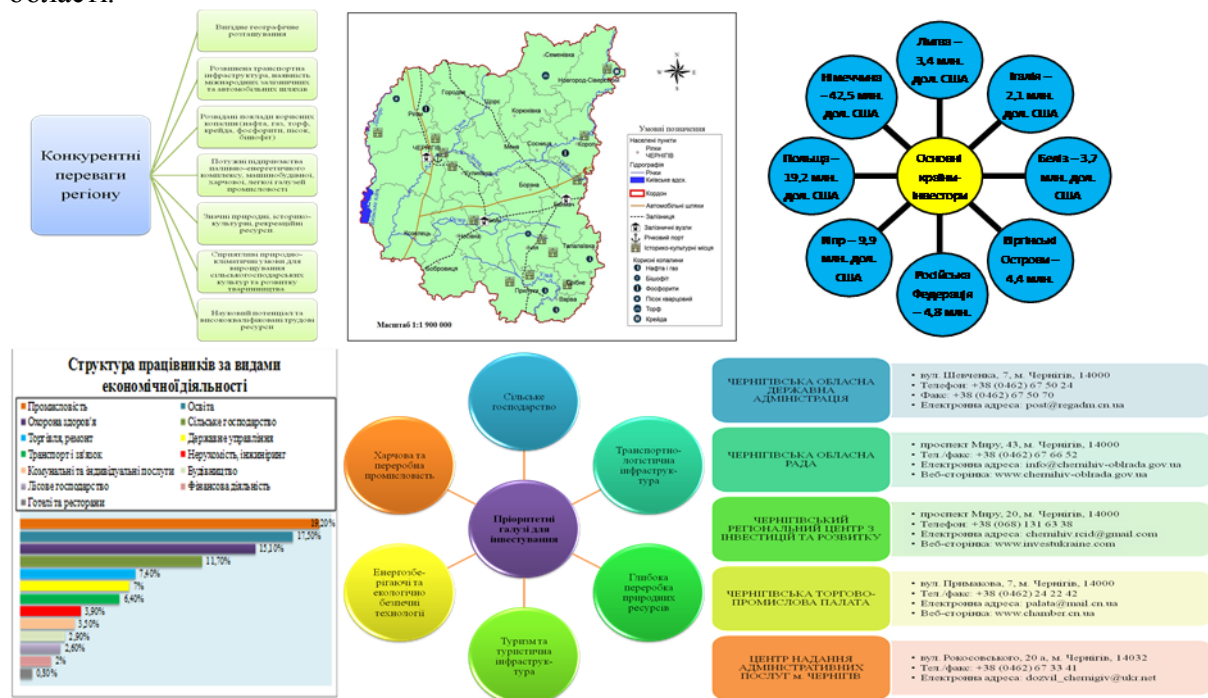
області.

Конкурентні переваги регіону

Вигідне географічне розташування

Розвинена транспортна інфраструктура, наявність міжнародних залізничних та автомобільних шляхів

Розвідані поклади корисних копалин (нафта, газ, торф, крейда, фосфорити, пісок, бішофіт)

Потужні підприємства паливно-енергетичного комплексу, машинобудівної, харчової, легкої галузей промисловості

Значні природні, історико-культурні, рекреаційні ресурси

Сприятливі природно-кліматичні умови для вирощування сільськогосподарських культур та розвитку тваринництва

Науковий потенціал та висококваліфіковані трудові ресурси

Семенівка
Новгород-Сіверський
Городня
Щорс
Корюківка
Ріпки
Сосниця
Мена
Козелець
Борзна
Ніжин
Бахмач
Носівка
Бобровиця
Ічня
Талалаївка
Прилуки
Варва

Умовні позначення
Населені пункти
Ріпки
ЧЕРНІГІВ
Гідрографія
Ріки
Київське водосх.
Кордон
Автомобільні шляхи
Залізниця
Залізничні вузли
Річковий порт
Історико-культурні місця
Корисні копалини
Нафта і газ
Бішофіт
Фосфорити
Пісок кварцовий
Торф
Крейда

Масштаб 1:1 900 000

Основні країни-інвестори
Литва – 3,4 млн. дол. США
Італія – 2,1 млн. дол. США
Беліз – 3,7 млн. дол. США
Віргінські Острови – 4,4 млн.
Російська Федерація – 4,8 млн.
Кіпр – 9,9 млн. дол. США
Польща – 19,2 млн. дол. США
Німеччина – 42,5 млн. дол. США

Структура працівників за видами економічної діяльності
Промисловість
Освіта
Охорона здоров'я
Сільське господарство
Торгівля, ремонт
Державне управління
Транспорт і зв'язок
Нерухомість, інжиніринг
Комунальні та індивідуальні послуги
Будівництво
Лісове господарство
Фінансова діяльність
Готелі та ресторани

29,20%
17,50%
15,10%
11,70%
7,60%
7%
6,40%
3,90%
3,50%
2,90%
2,60%
2%
0,50%

Пріоритетні галузі для інвестування
Сільське господарство
Транспортно-логістична інфраструктура
Глибока переробка природних ресурсів
Туризм та туристична інфраструктура
Енергозберігаючі та екологічно безпечні технології
Харчова та переробна промисловість

ЧЕРНІГІВСЬКА ОБЛАСНА ДЕРЖАВНА АДМІНІСТРАЦІЯ
• вул. Шевченка, 7, м. Чернігів, 14000
• Телефон: +38 (0462) 67 50 24
• Факс: +38 (0462) 67 50 70
• Електронна адреса: post@regadm.cn.ua

ЧЕРНІГІВСЬКА ОБЛАСНА РАДА
• проспект Миру, 43, м. Чернігів, 14000
• Тел./факс: +38 (0462) 67 66 52
• Електронна адреса: info@chernihiv-oblrada.gov.ua
• Веб-сторінка: www.chernihiv-oblrada.gov.ua

ЧЕРНІГІВСЬКИЙ РЕГІОНАЛЬНИЙ ЦЕНТР З ІНВЕСТИЦІЙ ТА РОЗВИТКУ
• проспект Миру, 20, м. Чернігів, 14000
• Телефон: +38 (068) 131 63 38
• Електронна адреса: chernihiv.rcid@gmail.com
• Веб-сторінка: www.investukraine.com

ЧЕРНІГІВСЬКА ТОРГОВО-ПРОМИСЛОВА ПАЛАТА
• вул. Примакова, 7, м. Чернігів, 14000
• Тел./факс: +38 (0462) 24 22 42
• Електронна адреса: palata@mail.cn.ua
• Веб-сторінка: www.chamber.cn.ua

ЦЕНТР НАДАННЯ АДМІНІСТРАТИВНИХ ПОСЛУГ м. ЧЕРНІГІВ
• вул. Рокосовського, 20 а, м. Чернігів, 14032
• Тел./факс: +38 (0462) 67 33 41
• Електронна адреса: dozvil_chernigiv@ukr.net